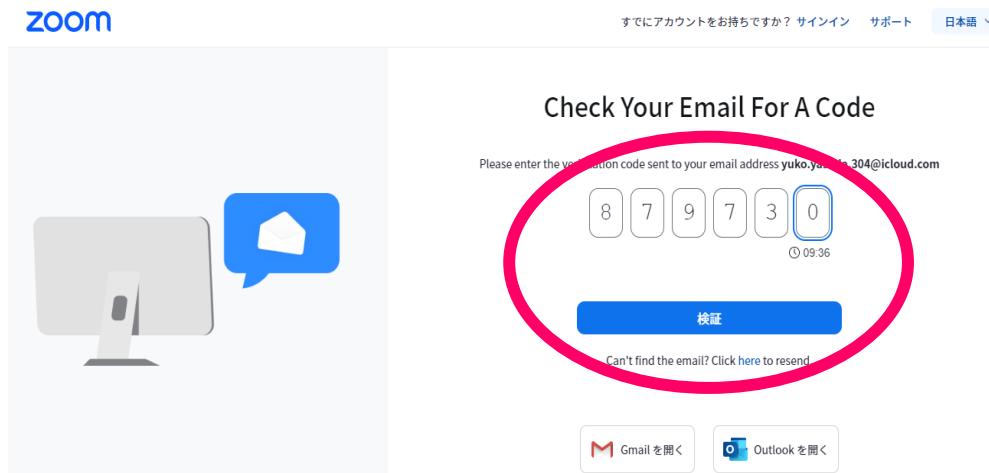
zoom

すでにアカウントをお持ちですか？ サインイン サポート 日本語

Check Your Email For A Code

Please enter the ve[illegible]ation code sent to your email address yuko.ya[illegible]a.304@icloud.com

8 7 9 7 3 0

09:36

検証

Can't find the email? Click here to resend.

Gmail を開く

Outlook を開く